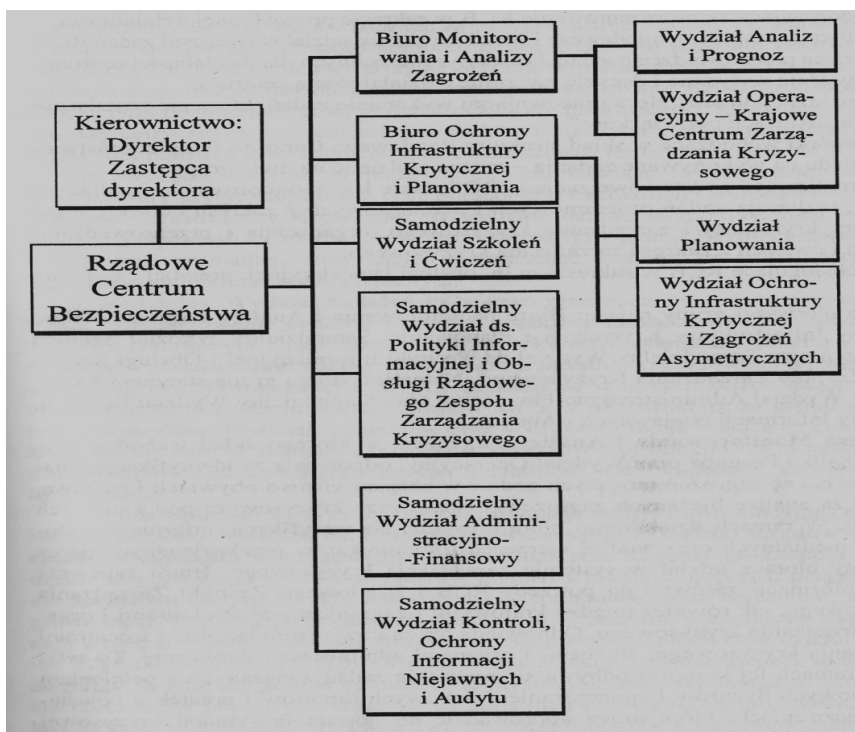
Kierownictwo: Dyrektor Zastępca dyrektora

Rządowe Centrum Bezpieczeństwa

Biuro Monitorowania i Analizy Zagrożeń

Biuro Ochrony Infrastruktury Krytycznej i Planowania

Samodzielny Wydział Szkoleń i Ćwiczeń

Samodzielny Wydział ds. Polityki Informacyjnej i Obsługi Rządowego Zespołu Zarządzania Kryzysowego

Samodzielny Wydział Administracyjno-Finansowy

Samodzielny Wydział Kontroli, Ochrony Informacji Niejawnych i Audytu

Wydział Analiz i Prognoz

Wydział Operacyjny – Krajowe Centrum Zarządzania Kryzysowego

Wydział Planowania

Wydział Ochrony Infrastruktury Krytycznej i Zagrożeń Asymetrycznych